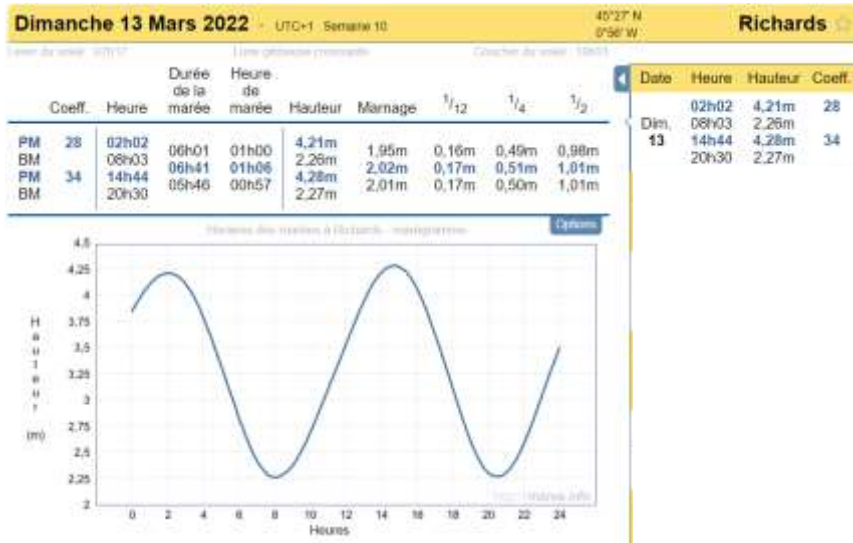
Dimanche 13 Mars 2022 - UTC+1 Semaine 10

45°27' N
0°56' W

Richards

Lever du soleil : 07h17 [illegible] Coucher du soleil : 18h55

| | Coeff. | Heure | Durée de la marée | Heure de marée | Hauteur | Marnage | $^1/_{12}$ | $^1/_4$ | $^1/_2$ |
|---|---|---|---|---|---|---|---|---|---|
| PM | 28 | 02h02 | | | 4,21m | | | | |
| BM | | 08h03 | 06h01 | 01h00 | 2,26m | 1,95m | 0,16m | 0,49m | 0,98m |
| PM | 34 | 14h44 | 06h41 | 01h06 | 4,28m | 2,02m | 0,17m | 0,51m | 1,01m |
| BM | | 20h30 | 05h46 | 00h57 | 2,27m | 2,01m | 0,17m | 0,50m | 1,01m |

Options

Hauteur des marées à Richards - marégramme

H a u t e u r (m)

4,5
4,25
4
3,75
3,5
3,25
3
2,75
2,5
2,25
2

0 2 4 6 8 10 12 14 16 18 20 22 24
Heures

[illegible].info

| Date | Heure | Hauteur | Coeff. |
|---|---|---|---|
| Dim. 13 | 02h02 | 4,21m | 28 |
| | 08h03 | 2,26m | |
| | 14h44 | 4,28m | 34 |
| | 20h30 | 2,27m | |